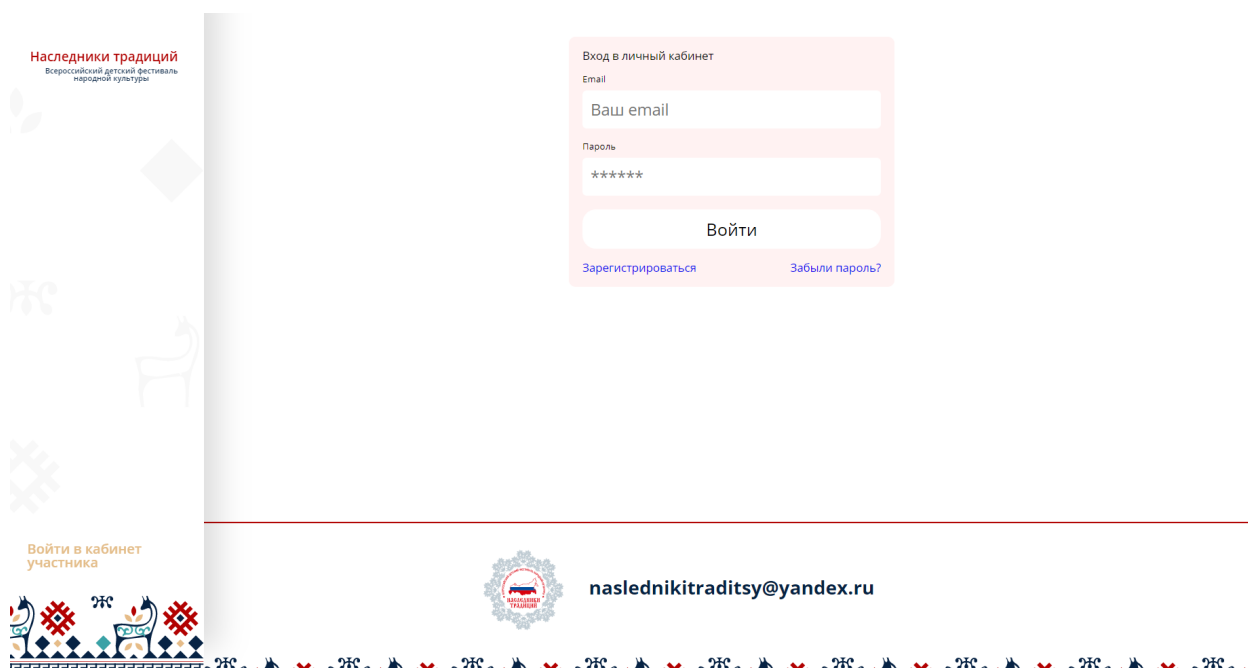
Наследники традиций
Всероссийский детский фестиваль народной культуры

Вход в личный кабинет

Email

Ваш email

Пароль

******

Войти

Зарегистрироваться

Забыли пароль?

Войти в кабинет участника

НАСЛЕДНИКИ ТРАДИЦИЙ

nasledniki traditsy@yandex.ru